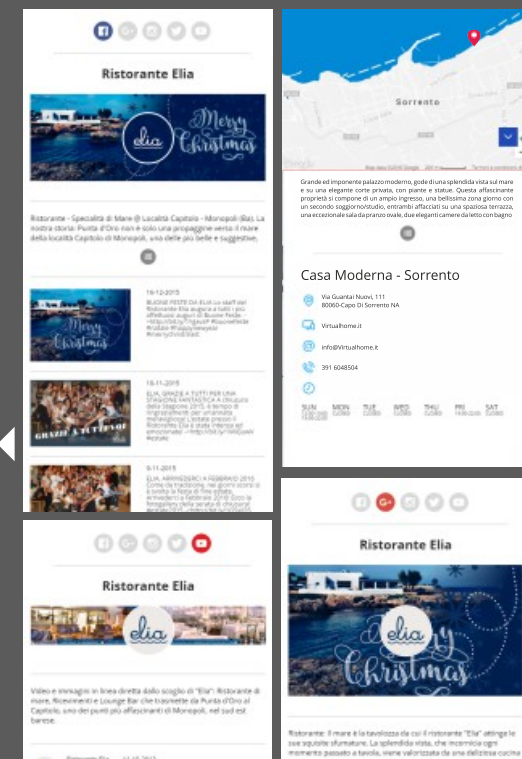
Ristorante Elia

elia Merry Christmas

Ristorante - Specialità di Mare @ Località Capitolo - Monopoli (Ba). La nostra storia: Punta d'Oro non è solo una propaggine verso il mare della località Capitolo di Monopoli, una delle più belle e suggestive,

16-12-2015
BUONE FESTE DA ELIA Lo staff del Ristorante Elia augura a tutti i più affettuosi auguri di Buone Feste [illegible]

Merry Christmas

15-11-2015
ELIA, GRAZIE A TUTTI PER UNA STAGIONE FANTASTICA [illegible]

GRAZIE A TUTTI VOI

9-11-2015
ELIA, ARRIVEDERCI A FEBBRAIO 2016 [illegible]

Sorrento

Grande ed imponente palazzo moderno, gode di una splendida vista sul mare e su una elegante corte privata, con piante e statue. Questa affascinante proprietà si compone di un ampio ingresso, una bellissima zona giorno con un secondo soggiorno/studio, entrambi affacciati su una spaziosa terrazza, una eccezionale sala da pranzo ovale, due eleganti camere da letto con bagno

Casa Moderna - Sorrento

Via Guantai Nuovi, 111
80060-Capo Di Sorrento NA

Virtualhome.it

info@Virtualhome.it

391 6048504

SUN MON TUE WED THU FRI SAT

Ristorante Elia

elia

Video e immagini in linea diretta dallo scoglio di "Elia": Ristorante di mare, Ricevimenti e Lounge Bar che trasmette da Punta d'Oro al Capitolo, uno dei punti più affascinanti di Monopoli, nel sud est barese.

Ristorante Elia

elia Merry Christmas

Ristorante: Il mare è la tavolozza da cui il ristorante "Elia" attinge le sue squisite sfumature. La splendida vista, che incornicia ogni momento passato a tavola, viene valorizzata da una deliziosa cucina